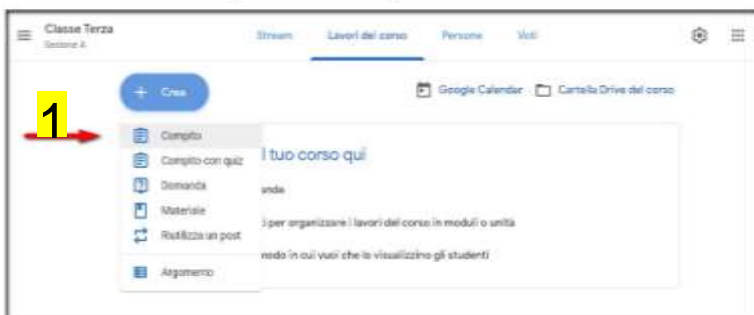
Classe Terza
Sezione A

Stream Lavori del corso Persone Voti

+ Crea

Google Calendar Cartella Drive del corso

1

Compito
Compito con quiz
Domanda
Materiale
Riutilizza un post
Argomento

l tuo corso qui
ande
i per organizzare i lavori del corso in moduli o unità
modo in cui vuoi che lo visualizzino gli studenti